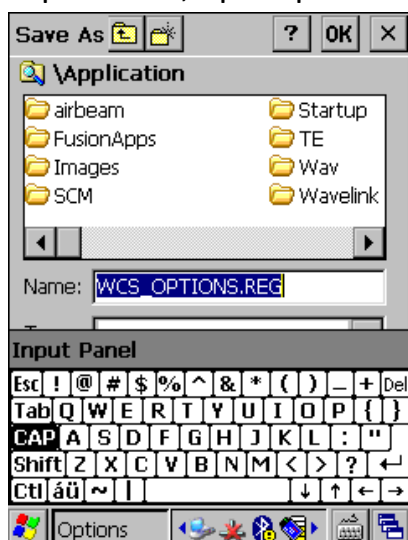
Save As ? OK ×
\Application
airbeam
FusionApps
Images
SCM
Startup
TE
Wav
Wavelink
Name: WCS_OPTIONS.REG
Input Panel
Esc ! @ # $ % ^ & * ( ) _ + Del
Tab Q W E R T Y U I O P { }
CAP A S D F G H J K L : "
Shift Z X C V B N M < > ?
Ctl áü ~
Options